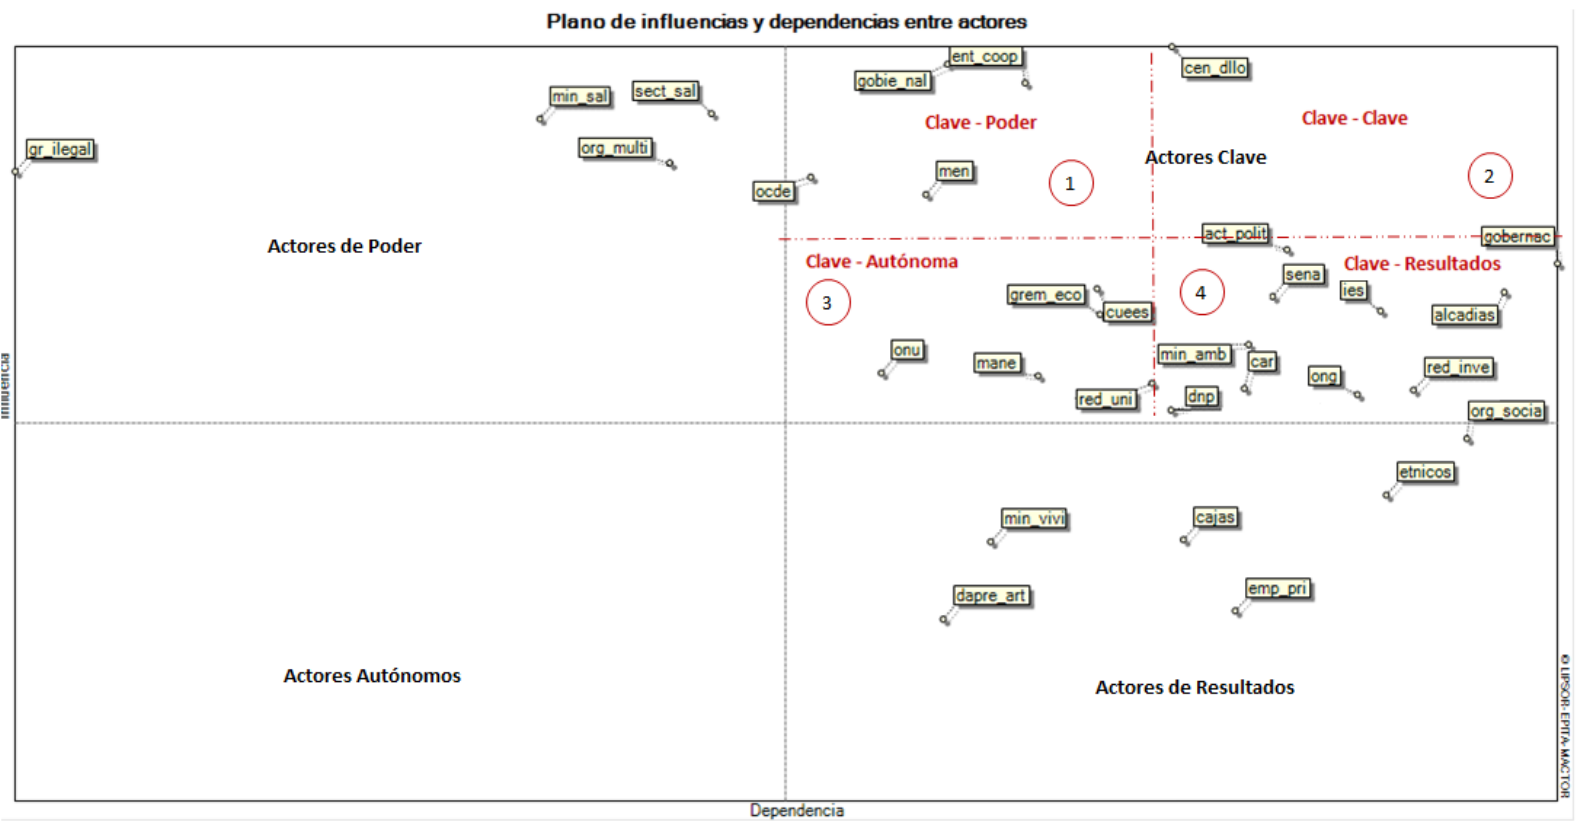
Plano de influencias y dependencias entre actores

ent_coop
gobie_nal
cen_dllo
min_sal
sect_sal
gr_ilegal
org_multi
Clave - Poder
Clave - Clave
Actores Clave
men
1
2
ocde
Actores de Poder
act_polit
gobernac
Clave - Autónoma
sena
Clave - Resultados
grem_eco
ies
3
4
cuees
alcadias
onu
min_amb
mane
car
red_inve
ong
red_uni
dnp
org_socia
Influencia
etnicos
min_vivi
cajas
emp_pri
dapre_art
Actores Autónomos
Actores de Resultados
© LIPSOR-EPITA-MACTOR
Dependencia